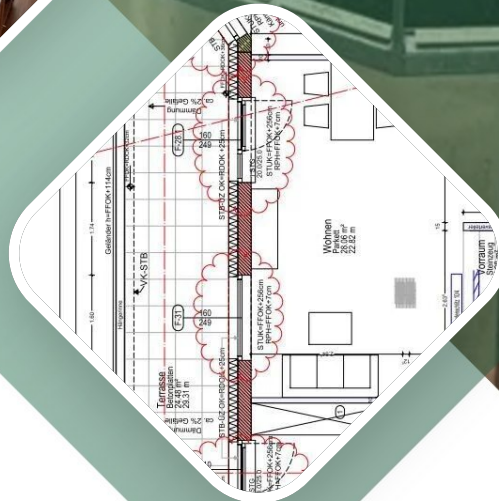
Dämmung
2% Gefälle
F-26.1
160
249
STUK=FFOK+256cm
RPH=FFOK+7cm
Geländer h=FFOK+114cm
VK-STB
F-31
160
249
STUK=FFOK+256cm
RPH=FFOK+7cm
Wohnen
Parkett
28.06 m²
22.82 m
Terrasse
Betonplatten
24.40 m²
23.31 m
Dämmung
2% Gefälle
1.74
1.80
2.67
15
Vorraum
Steinzeug